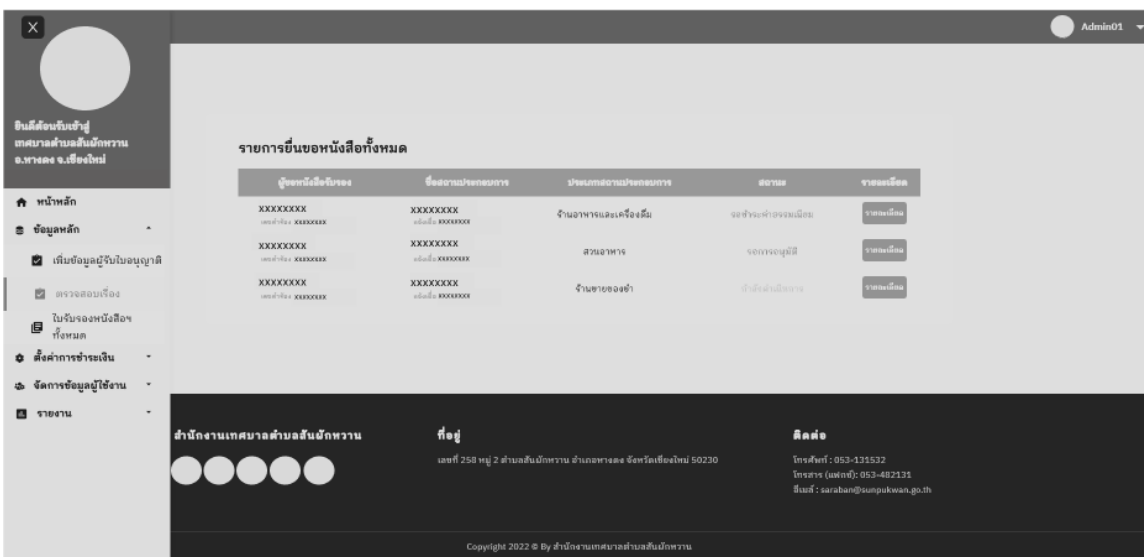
Admin01

ยินดีต้อนรับเข้าสู่ เทศบาลตำบลสันผักหวาน อ.หางดง จ.เชียงใหม่

หน้าหลัก
ข้อมูลหลัก
เพิ่มข้อมูลผู้รับใบอนุญาติ
ตรวจสอบเรื่อง
ใบรับรองหนังสือฯ ทั้งหมด
ตั้งค่าการชำระเงิน
จัดการข้อมูลผู้ใช้งาน
รายงาน

รายการยื่นขอหนังสือทั้งหมด

| ผู้ขอหนังสือรับรอง | ชื่อสถานประกอบการ | ประเภทสถานประกอบการ | สถานะ | รายละเอียด |
|---|---|---|---|---|
| XXXXXXXX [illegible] XXXXXXXX | XXXXXXXX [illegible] XXXXXXXX | ร้านอาหารและเครื่องดื่ม | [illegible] | รายละเอียด |
| XXXXXXXX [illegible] XXXXXXXX | XXXXXXXX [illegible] XXXXXXXX | สวนอาหาร | รอการอนุมัติ | รายละเอียด |
| XXXXXXXX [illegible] XXXXXXXX | XXXXXXXX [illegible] XXXXXXXX | ร้านขายของชำ | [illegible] | รายละเอียด |

สำนักงานเทศบาลตำบลสันผักหวาน

ที่อยู่
เลขที่ 258 หมู่ 2 ตำบลสันผักหวาน อำเภอหางดง จังหวัดเชียงใหม่ 50230

ติดต่อ
โทรศัพท์ : 053-131532
โทรสาร (แฟกซ์): 053-482131
อีเมล์ : saraban@sunpukwan.go.th

Copyright 2022 © By สำนักงานเทศบาลตำบลสันผักหวาน